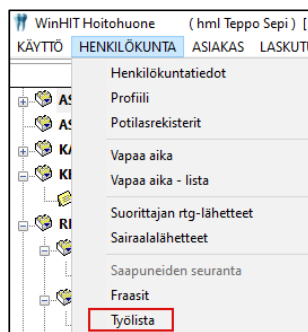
WinHIT Hoitohuone (hml Teppo Sepi) [

KÄYTTÖ HENKILÖKUNTA ASIAKAS LASKUT

AS
AS
KA
KI
RI

Henkilökuntatiedot
Profiili
Potilasrekisterit
Vapaa aika
Vapaa aika - lista
Suorittajan rtg-lähetteet
Sairaalalähetteet
Saapuneiden seuranta
Fraasit
Työlista